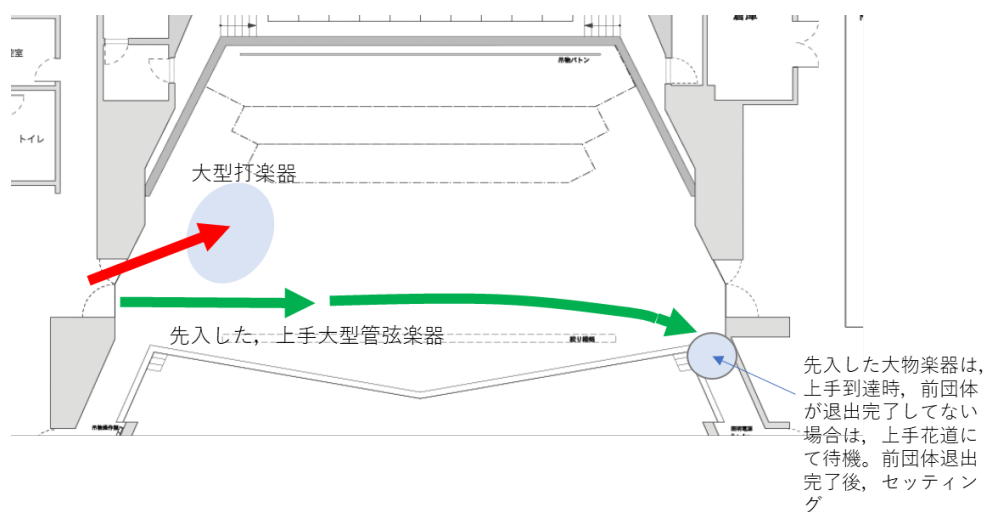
倉庫

室

トイレ

吊物バトン

大型打楽器

先入した，上手大型管弦楽器

絞り機構

吊物操作盤

照明電源

先入した大物楽器は，上手到達時，前団体が退出完了してない場合は，上手花道にて待機。前団体退出完了後，セッティング